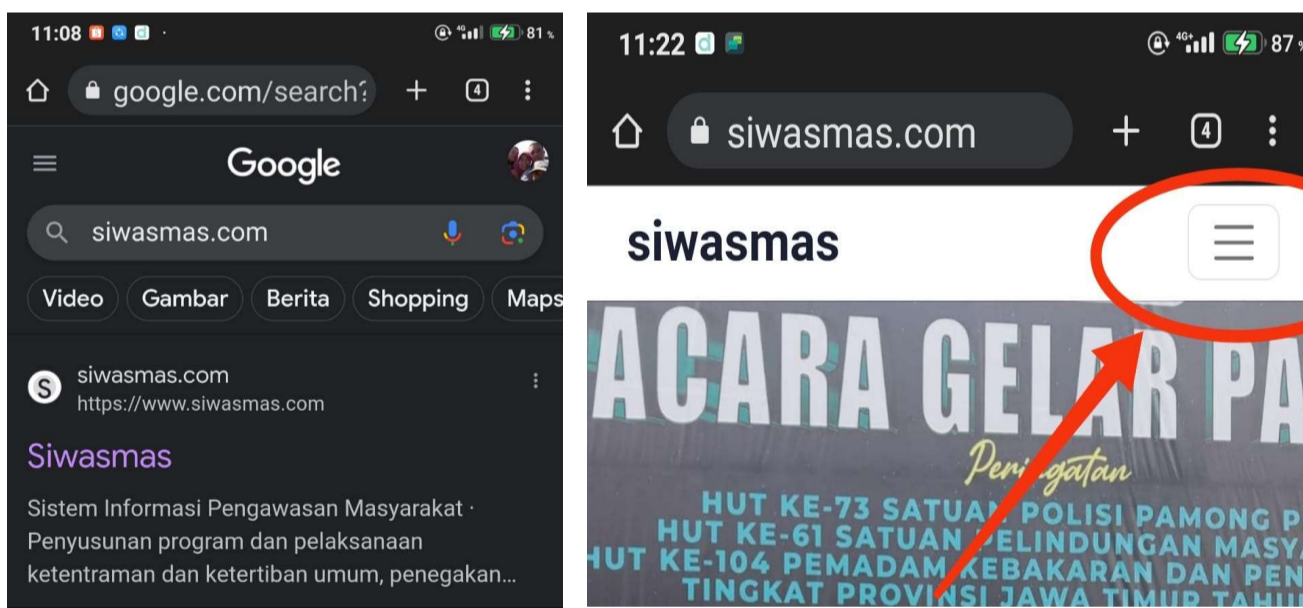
11:08

81

google.com/search?

4

Google

siwasmas.com

Video
Gambar
Berita
Shopping
Maps

siwasmas.com
https://www.siwasmas.com

Siwasmas

Sistem Informasi Pengawasan Masyarakat · Penyusunan program dan pelaksanaan ketentraman dan ketertiban umum, penegakan...

11:22

87

siwasmas.com

4

siwasmas

ACARA GELAR PA

Peringatan

HUT KE-73 SATUAN POLISI PAMONG P
HUT KE-61 SATUAN PELINDUNGAN MASY
HUT KE-104 PEMADAM KEBAKARAN DAN PEN
TINGKAT PROVINSI JAWA TIMUR TAHU